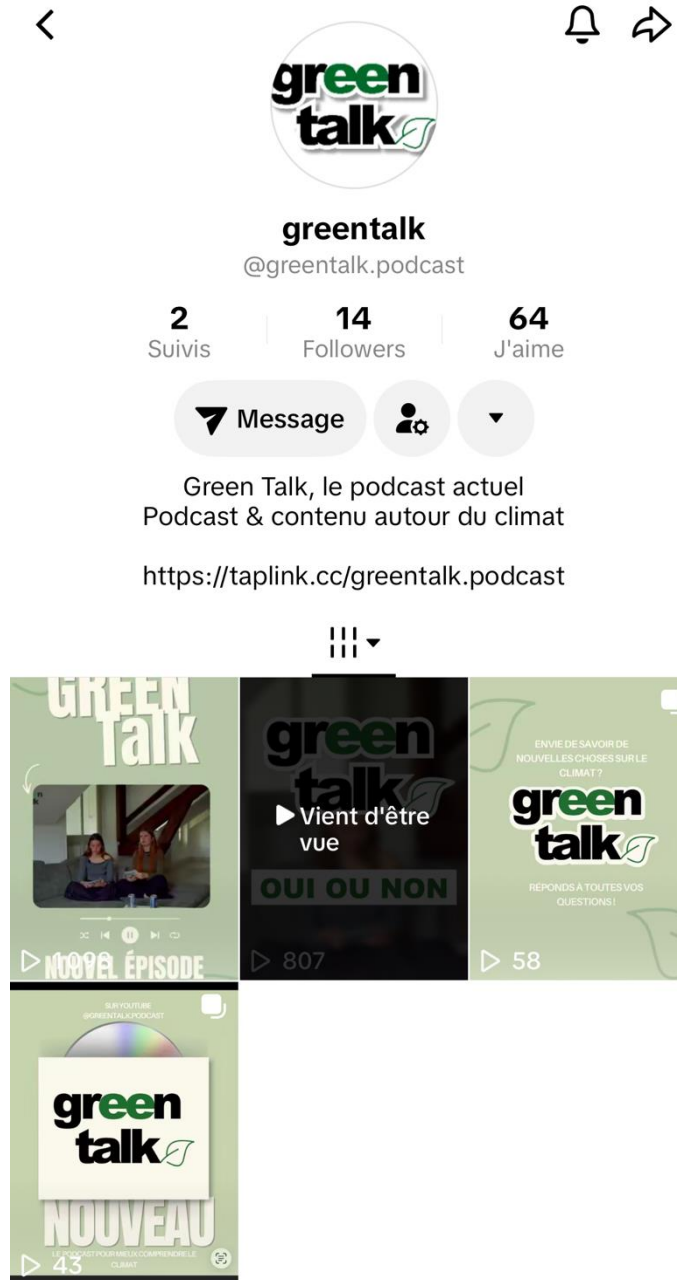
green talk

greentalk
@greentalk.podcast

2
Suivis

14
Followers

64
J'aime

Message

Green Talk, le podcast actuel
Podcast & contenu autour du climat

https://taplink.cc/greentalk.podcast

GREEN TALK
NOUVEL ÉPISODE
1098

green talk
Vient d'être vue
OUI OU NON
807

ENVIE DE SAVOIR DE NOUVELLES CHOSES SUR LE CLIMAT ?
green talk
REPONDS À TOUTES VOS QUESTIONS !
58

SUR YOUTUBE
@GREENTALK.PODCAST
green talk
NOUVEAU
LE PODCAST POUR MIEUX COMPRENDRE LE CLIMAT
43